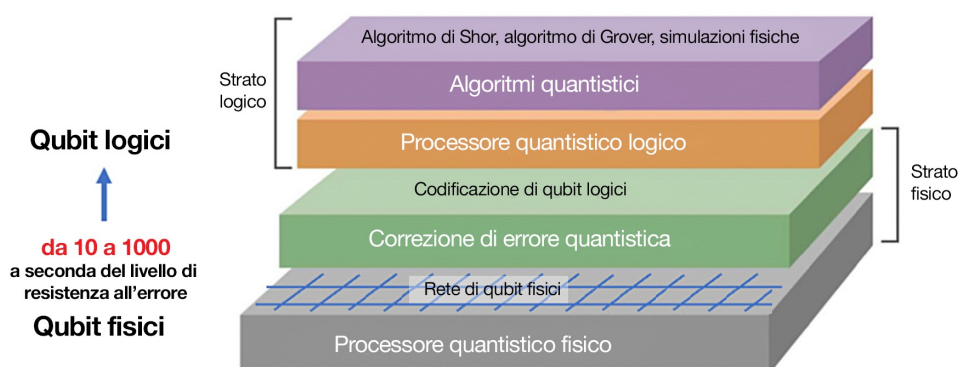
Qubit logici

da 10 a 1000
a seconda del livello di resistenza all'errore

Qubit fisici

Strato logico

Algoritmo di Shor, algoritmo di Grover, simulazioni fisiche

Algoritmi quantistici

Processore quantistico logico

Strato fisico

Codificazione di qubit logici

Correzione di errore quantistica

Rete di qubit fisici

Processore quantistico fisico